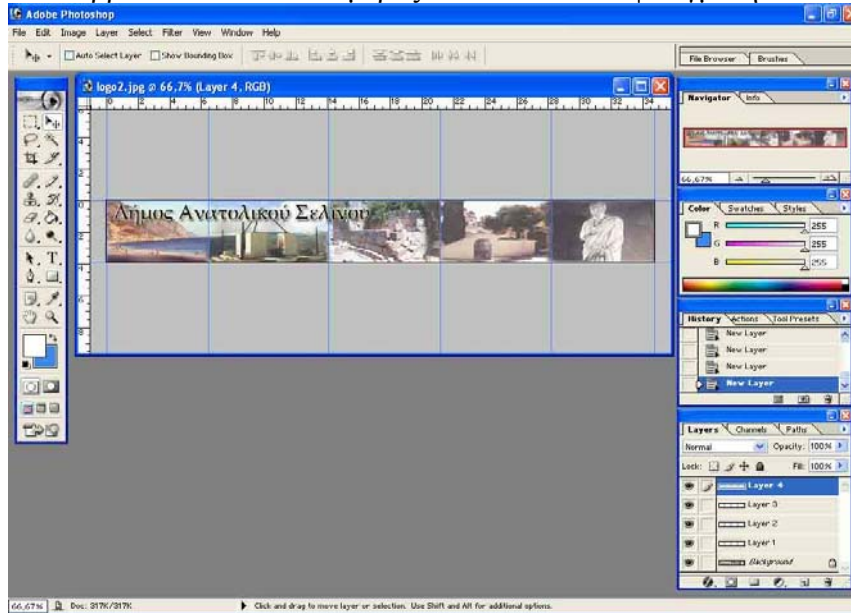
Adobe Photoshop

File Edit Image Layer Select Filter View Window Help

Auto Select Layer Show Bounding Box

File Browser Brushes

logo2.jpg @ 66,7% (Layer 4, RGB)

Δήμος Ανατολικού Σελίνου

Navigator Info

66,67%

Color Swatches Styles

R 255
G 255
B 255

History Actions Tool Presets

New Layer
New Layer
New Layer
New Layer

Layers Channels Paths

Normal Opacity: 100%

Lock: Fill: 100%

Layer 4
Layer 3
Layer 2
Layer 1
Background

66,67% Doc: 317K/317K

Click and drag to move layer or selection. Use Shift and Alt for additional options.